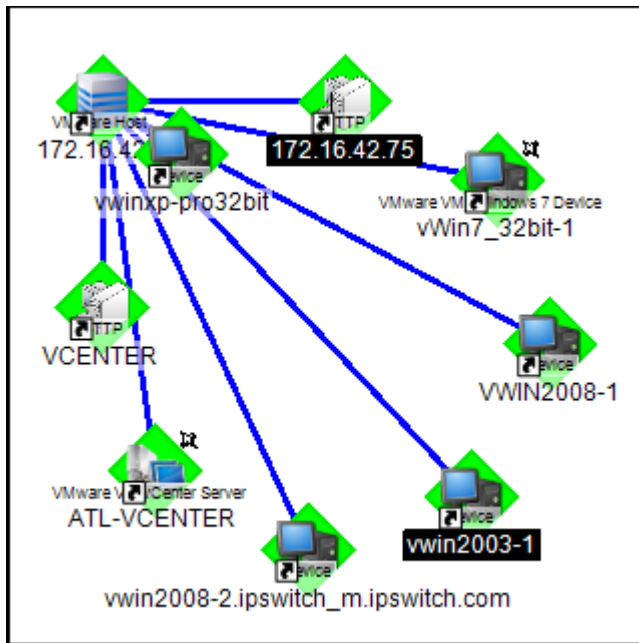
VMware Host
172.16.42
TTP
172.16.42.75
evice
vwinxp-pro32bit
VMware VM indows 7 Device
vWin7_32bit-1
TTP
VCENTER
evice
VWIN2008-1
VMware V Center Server
ATL-VCENTER
evice
vwin2003-1
evice
vwin2008-2.ipswitch_m.ipswitch.com